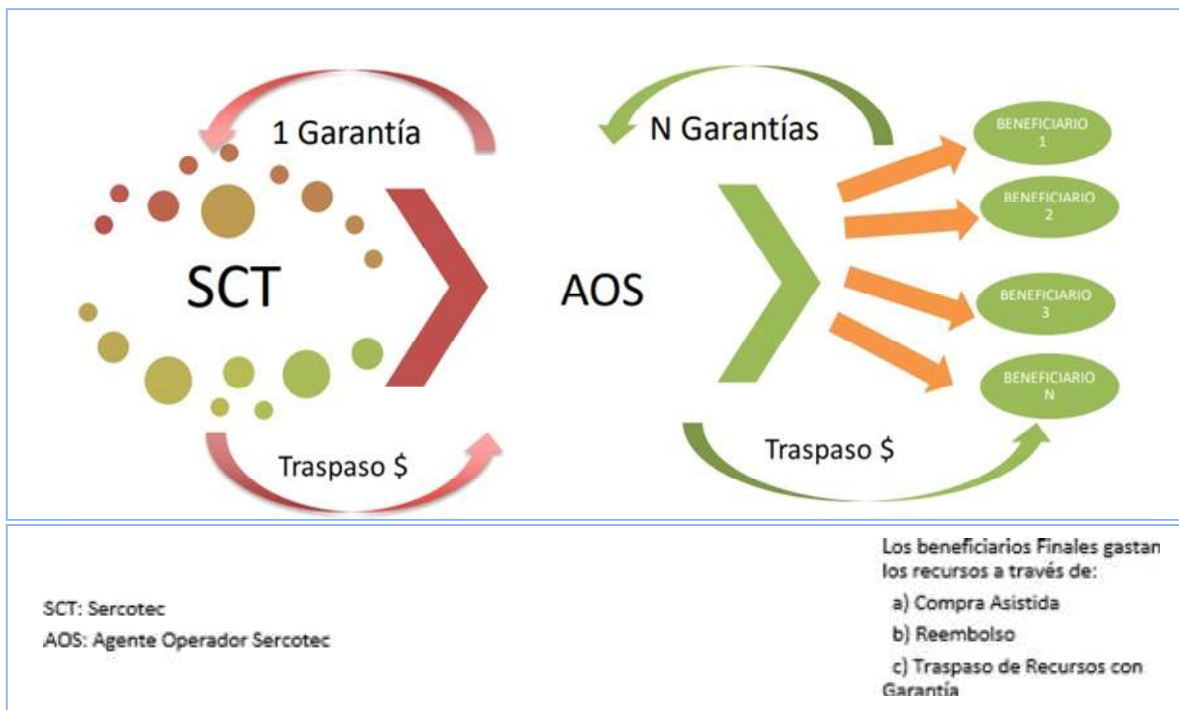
1 Garantía

N Garantías

SCT

AOS

BENEFICIARIO 1

BENEFICIARIO 2

BENEFICIARIO 3

BENEFICIARIO N

Traspaso $

Traspaso $

SCT: Sercotec
AOS: Agente Operador Sercotec

Los beneficiarios Finales gastan los recursos a través de:
a) Compra Asistida
b) Reembolso
c) Traspaso de Recursos con Garantía